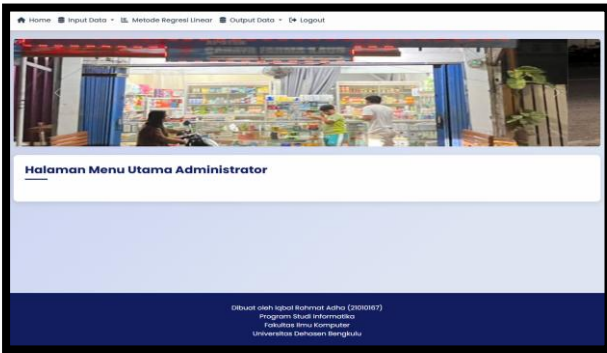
Home Input Data Metode Regresi Linear Output Data Logout

Halaman Menu Utama Administrator

Dibuat oleh Iqbal Rahmat Adha (21010167)
Program Studi Informatika
Fakultas Ilmu Komputer
Universitas Dehasen Bengkulu